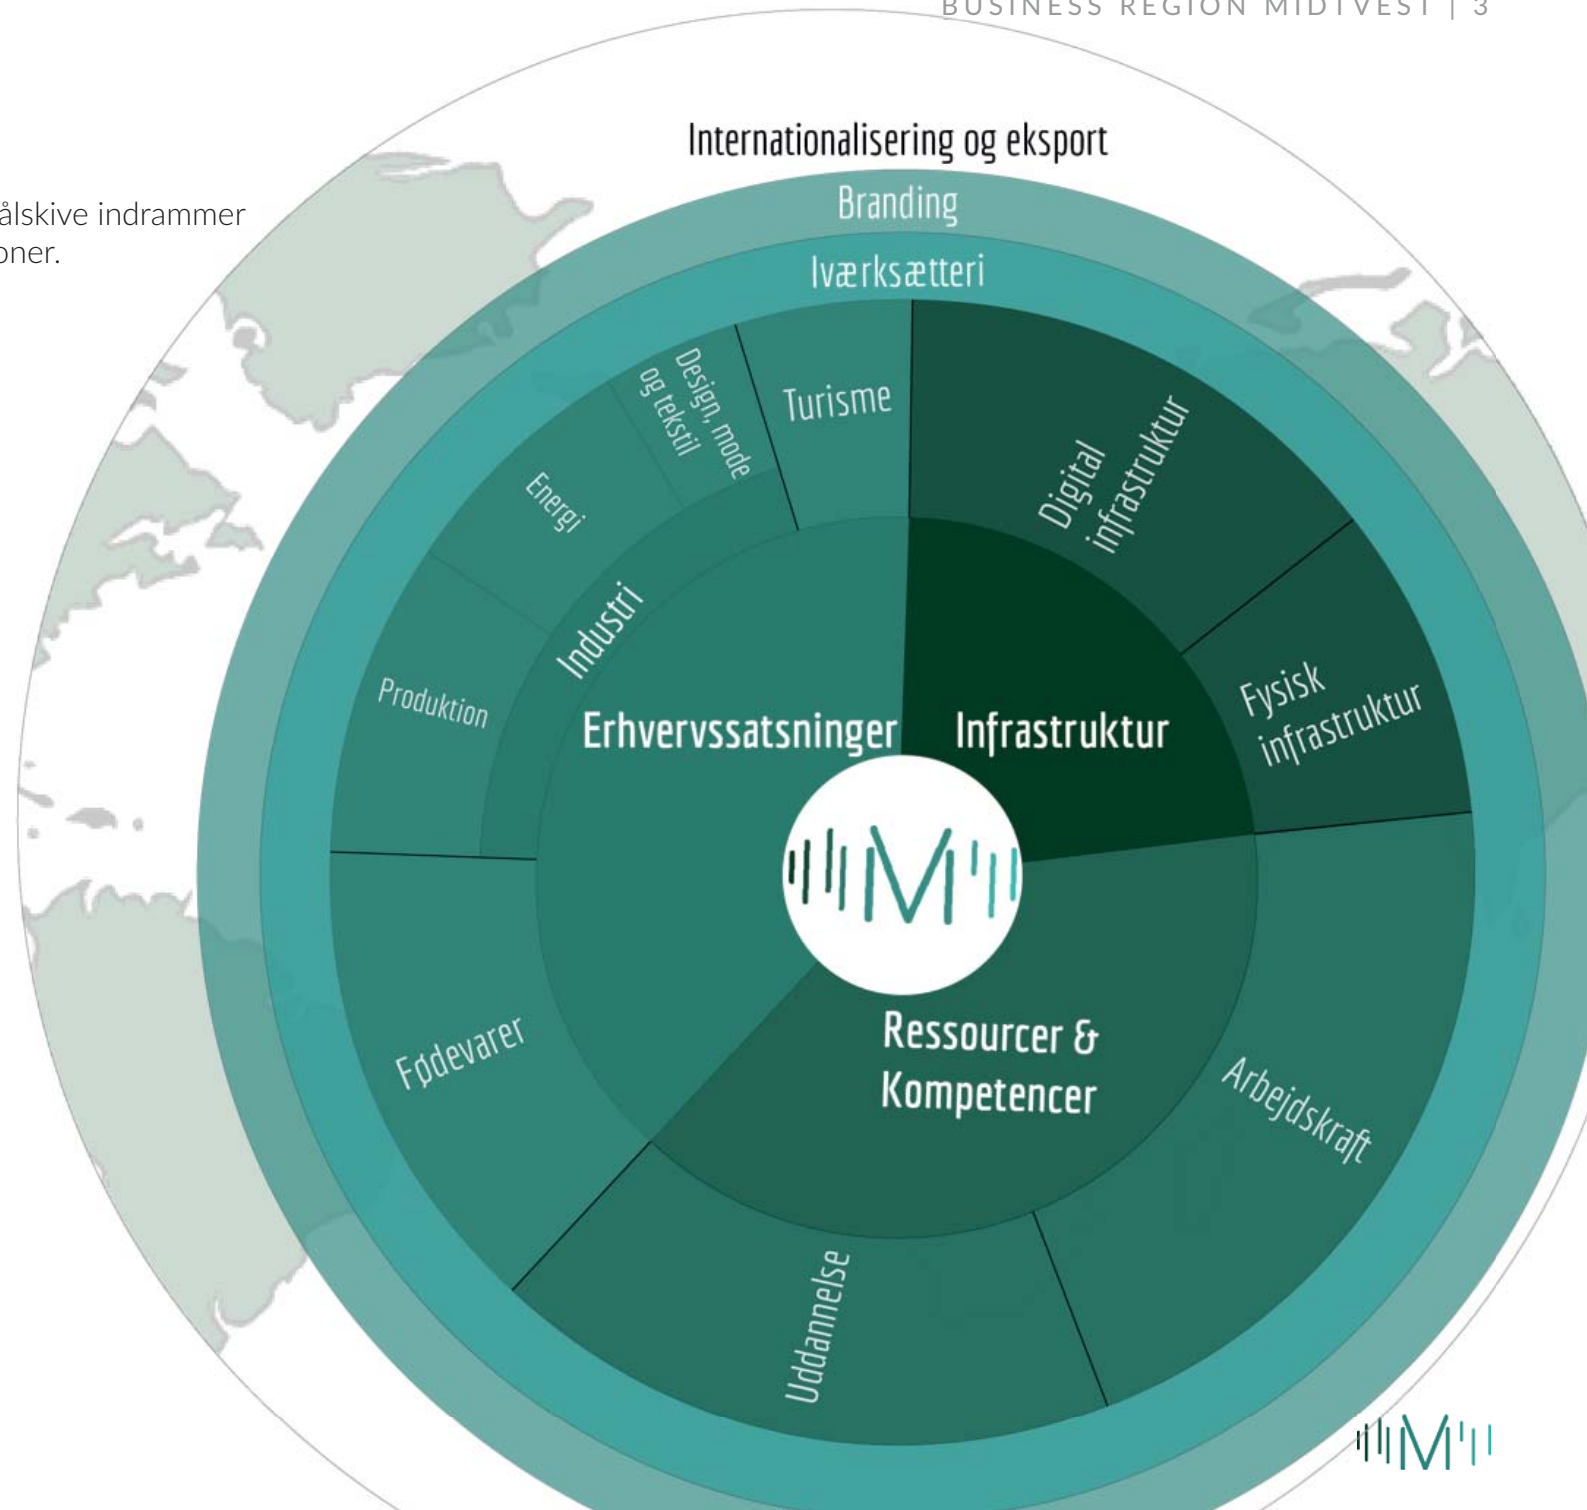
BUSINESS REGION MIDTVEST | 3

ålskive indrammer
oner.

Internationalisering og eksport

Branding

Iværksætteri

Turisme

Design, mode og tekstil

Energi

Industri

Produktion

Digital infrastruktur

Fysisk infrastruktur

Erhvervssatsninger

Infrastruktur

Fødevarer

Ressourcer & Kompetencer

Arbejdskraft

Uddannelse